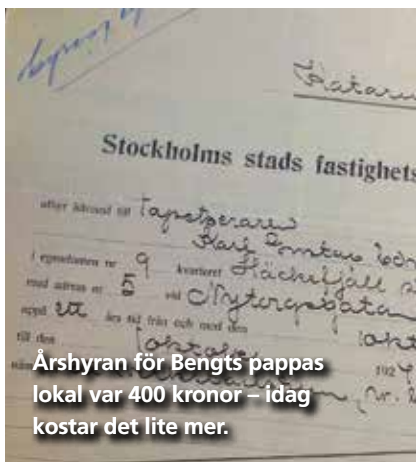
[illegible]

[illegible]

Stockholms stads fastighets

efter kännedom till Tapetserare

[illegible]

i egendomen nr 9 kvarteret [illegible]

med adress nr 5 vid Nytorgsgatan

uppl ett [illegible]

till dess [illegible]

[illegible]

Årshyran för Bengts pappas lokal var 400 kronor – idag kostar det lite mer.